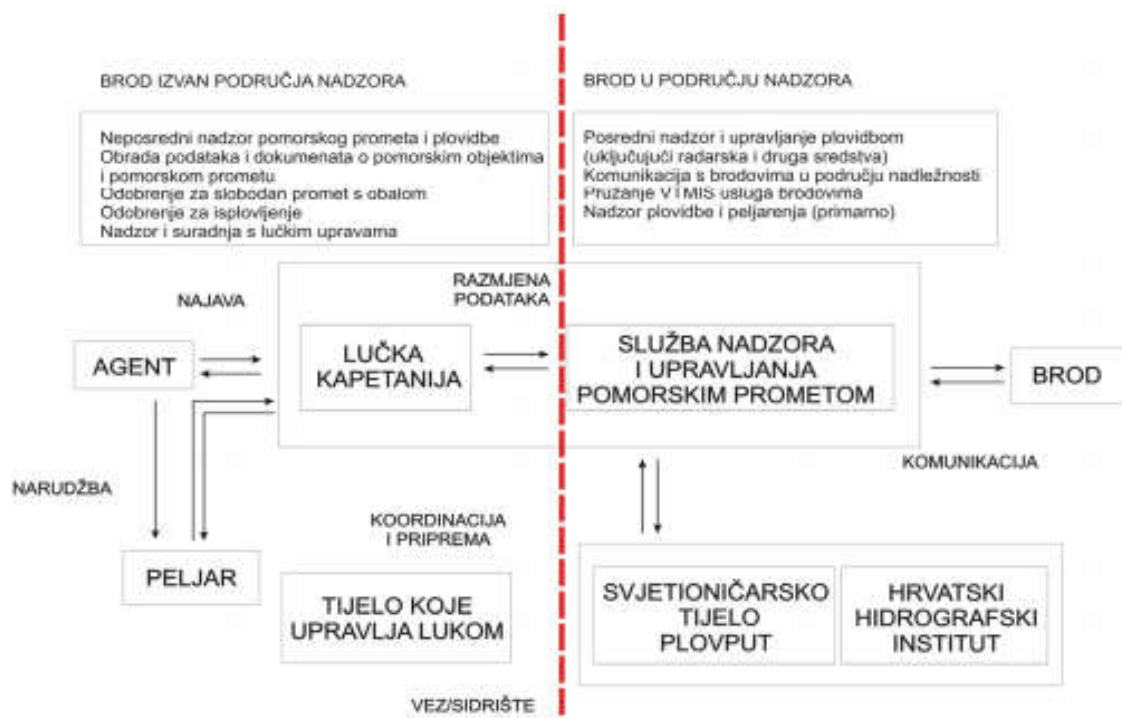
BROD IZVAN PODRUČJA NADZORA

Neposredni nadzor pomorskog prometa i plovidbe
Obrada podataka i dokumenata o pomorskim objektima i pomorskom prometu
Odobrenje za slobodan promet s obalom
Odobrenje za isplovljenje
Nadzor i suradnja s lučkim upravama

BROD U PODRUČJU NADZORA

Posredni nadzor i upravljanje plovidbom (uključujući radarska i druga sredstva)
Komunikacija s brodovima u području nadležnosti
Pružanje VTMIS usluga brodovima
Nadzor plovidbe i peljarenja (primarno)

NAJAVA

RAZMJENA PODATAKA

AGENT

LUČKA KAPETANIJA

SLUŽBA NADZORA I UPRAVLJANJA POMORSKIM PROMETOM

BROD

KOMUNIKACIJA

NARUDŽBA

KOORDINACIJA I PRIPREMA

PELJAR

TIJELO KOJE UPRAVLJA LUKOM

SVJETIONIČARSKO TIJELO PLOVPUT

HRVATSKI HIDROGRAFSKI INSTITUT

VEZ/SIDRIŠTE